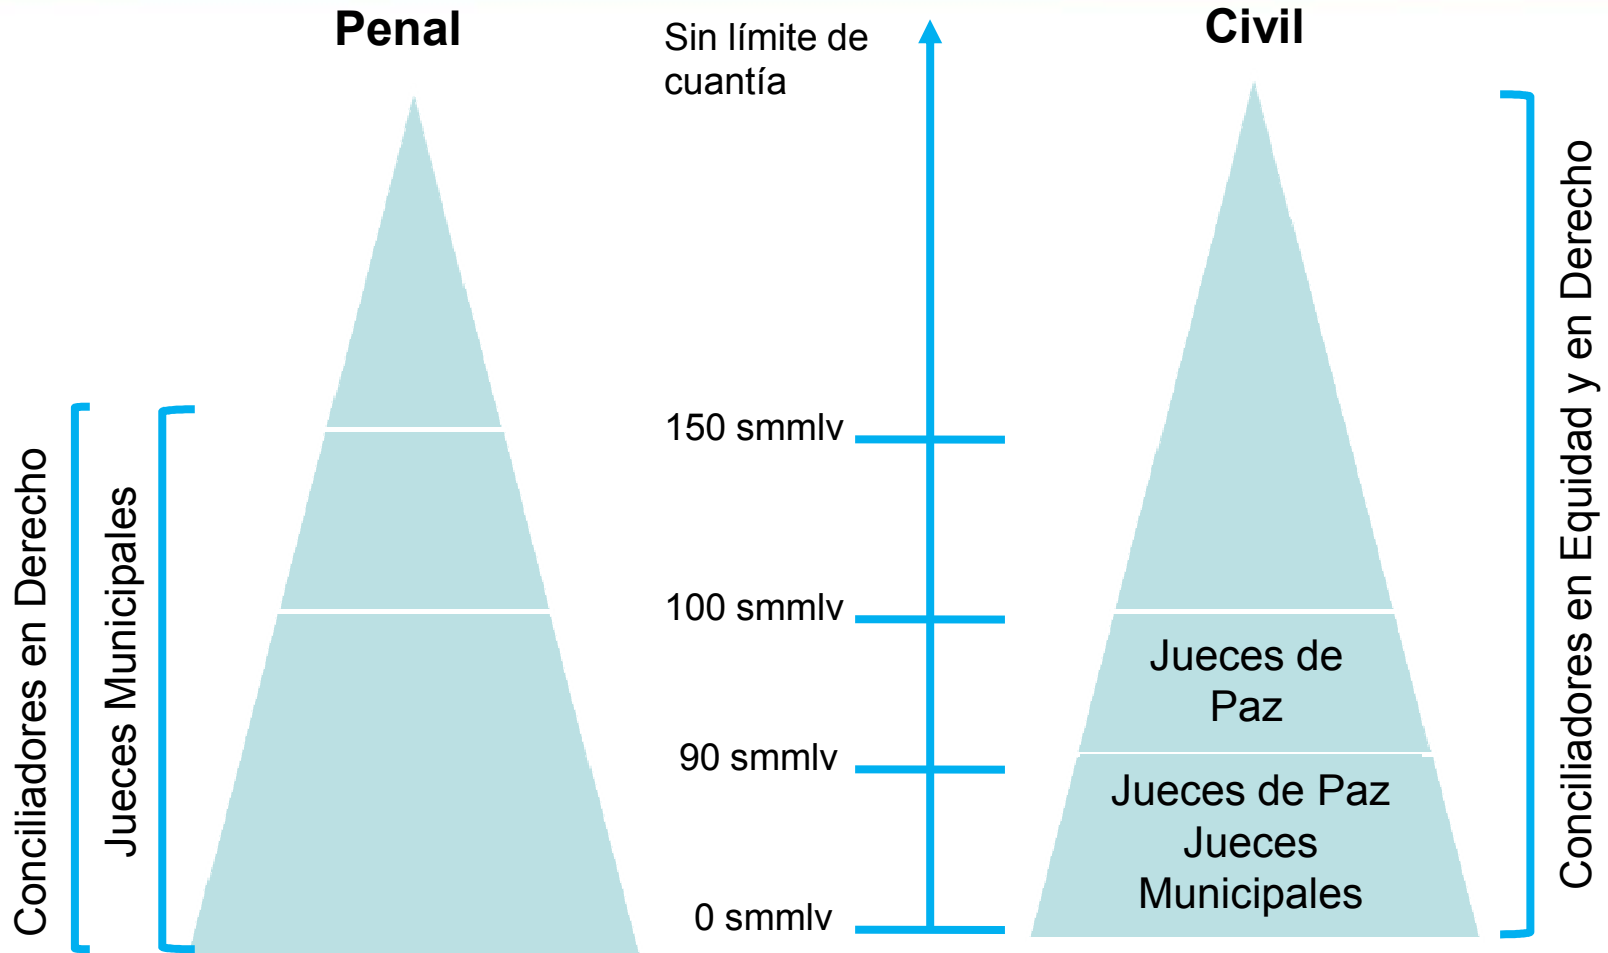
Penal

Sin límite de cuantía

Civil

Conciliadores en Derecho

Jueces Municipales

150 smmlv

100 smmlv

90 smmlv

0 smmlv

Jueces de Paz

Jueces de Paz
Jueces Municipales

Conciliadores en Equidad y en Derecho